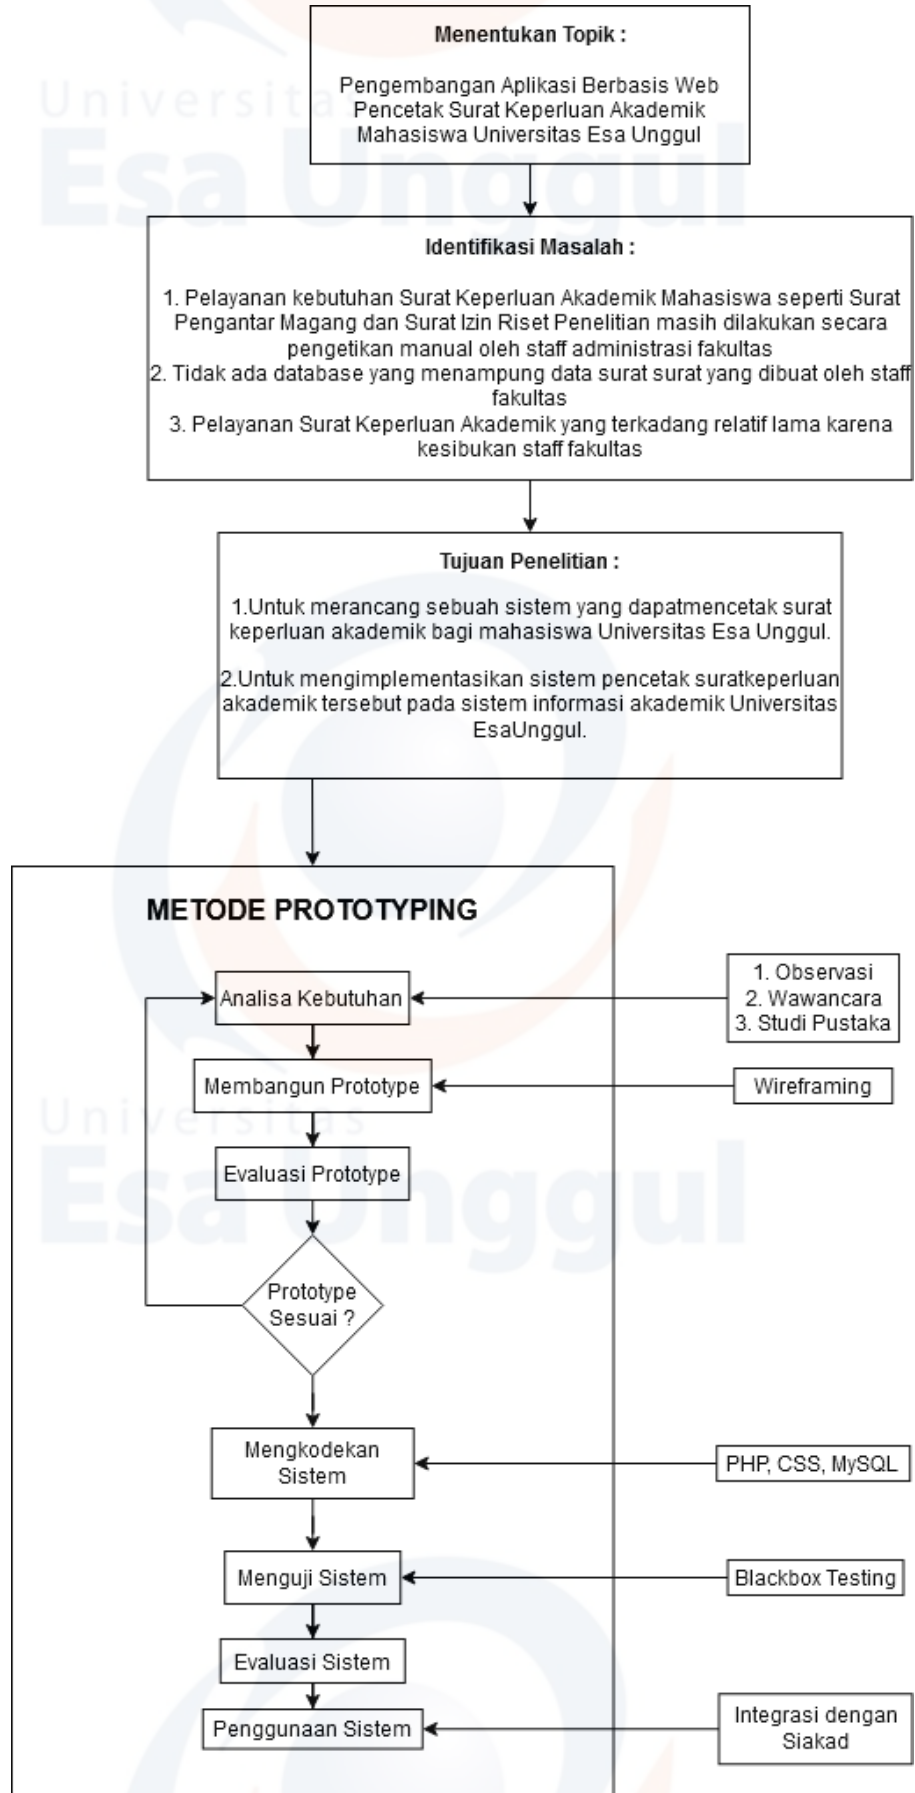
Universitas Esa Unggul

Menentukan Topik :

Pengembangan Aplikasi Berbasis Web Pencetak Surat Keperluan Akademik Mahasiswa Universitas Esa Unggul

Identifikasi Masalah :

1. Pelayanan kebutuhan Surat Keperluan Akademik Mahasiswa seperti Surat Pengantar Magang dan Surat Izin Riset Penelitian masih dilakukan secara pengetikan manual oleh staff administrasi fakultas
2. Tidak ada database yang menampung data surat surat yang dibuat oleh staff fakultas
3. Pelayanan Surat Keperluan Akademik yang terkadang relatif lama karena kesibukan staff fakultas

Tujuan Penelitian :

1.Untuk merancang sebuah sistem yang dapatmencetak surat keperluan akademik bagi mahasiswa Universitas Esa Unggul.

2.Untuk mengimplementasikan sistem pencetak suratkeperluan akademik tersebut pada sistem informasi akademik Universitas EsaUnggul.

METODE PROTOTYPING

Analisa Kebutuhan

1. Observasi
2. Wawancara
3. Studi Pustaka

Membangun Prototype

Wireframing

Evaluasi Prototype

Prototype Sesuai ?

Universitas Esa Unggul

Mengkodekan Sistem

PHP, CSS, MySQL

Menguji Sistem

Blackbox Testing

Evaluasi Sistem

Penggunaan Sistem

Integrasi dengan Siakad